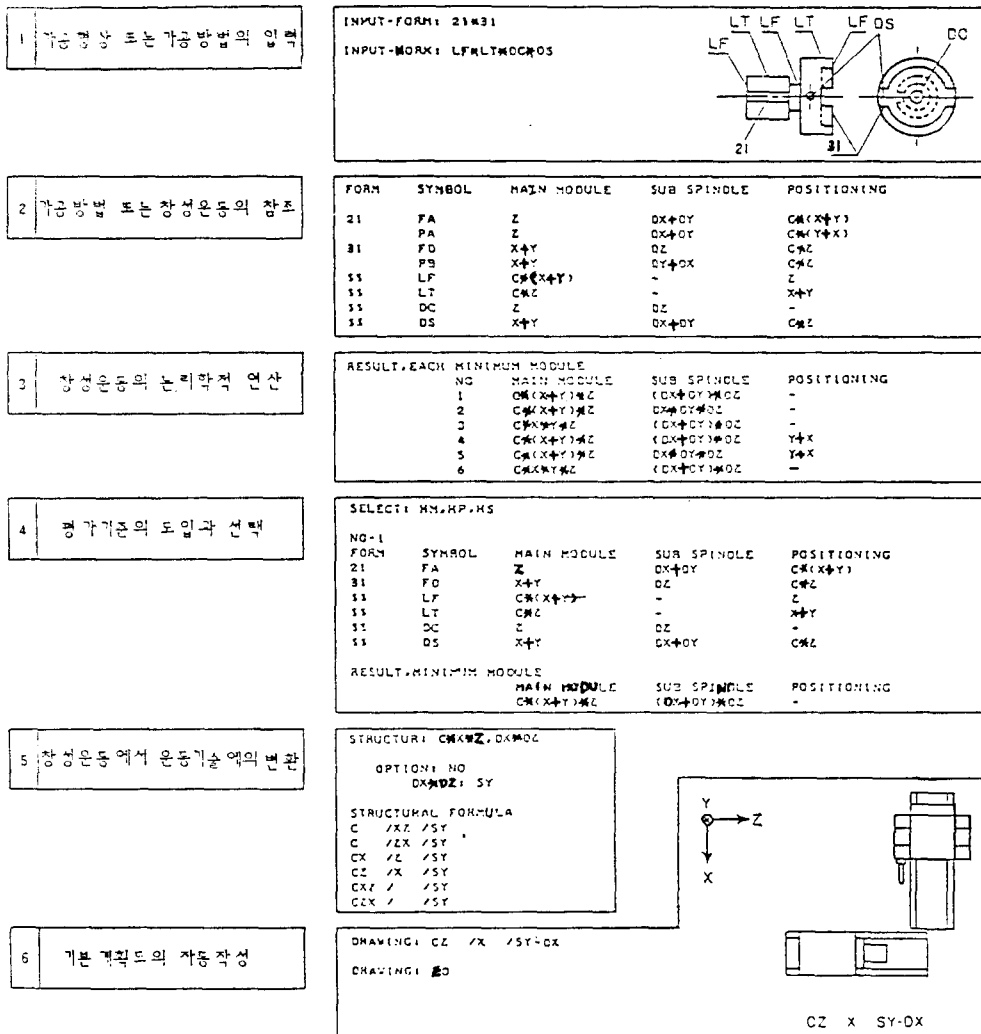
1 가공형상 또는 가공방법의 입력

INPUT-FORM: 21*31

INPUT-WORK: LF*LT*DC*DS

LT LF LT LF DS DC LF 21 31

2 가공방법 또는 창성운동의 참조

| FORM | SYMBOL | MAIN MODULE | SUB SPINDLE | POSITIONING |
|---|---|---|---|---|
| 21 | FA | Z | DX+DY | C*(X+Y) |
| | PA | Z | DX+DY | C*(Y+X) |
| 31 | FD | X+Y | DZ | C*Z |
| | PB | X+Y | DY+DX | C*Z |
| 55 | LF | C*(X+Y) | - | Z |
| 55 | LT | C*Z | - | X+Y |
| 55 | DC | Z | DZ | - |
| 55 | DS | X+Y | DX+DY | C*Z |

3 창성운동의 논리학적 연산

RESULT.EACH MINIMUM MODULE

| NO | MAIN MODULE | SUB SPINDLE | POSITIONING |
|---|---|---|---|
| 1 | C*(X+Y)*Z | (DX+DY)*DZ | - |
| 2 | C*(X+Y)*Z | DX*DY*DZ | - |
| 3 | C*X*Y*Z | (DX+DY)*DZ | - |
| 4 | C*(X+Y)*Z | (DX+DY)*DZ | Y+X |
| 5 | C*(X+Y)*Z | DX*DY*DZ | Y+X |
| 6 | C*X*Y*Z | (DX+DY)*DZ | - |

4 평가기준의 도입과 선택

SELECT: MM,MP,MS

NO-1

| FORM | SYMBOL | MAIN MODULE | SUB SPINDLE | POSITIONING |
|---|---|---|---|---|
| 21 | FA | Z | DX+DY | C*(X+Y) |
| 31 | FD | X+Y | DZ | C*Z |
| 55 | LF | C*(X+Y) | - | Z |
| 55 | LT | C*Z | - | X+Y |
| 55 | DC | Z | DZ | - |
| 55 | DS | X+Y | DX+DY | C*Z |

RESULT.MINIMUM MODULE

| MAIN MODULE | SUB SPINDLE | POSITIONING |
|---|---|---|
| C*(X+Y)*Z | (DX+DY)*DZ | - |

5 창성운동에서 운동기술액의 변환

STRUCTUR: C*X*Z.DX*DZ

OPTION: NO
DX*DZ: SY

STRUCTURAL FORMULA
C /XZ /SY
C /ZX /SY
CX /Z /SY
CZ /X /SY
CXZ / /SY
CZX / /SY

Y Z X

6 기본계획도의 자동작성

DRAWING: CZ /X /SY-DX

DRAWING: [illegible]

CZ X SY-DX